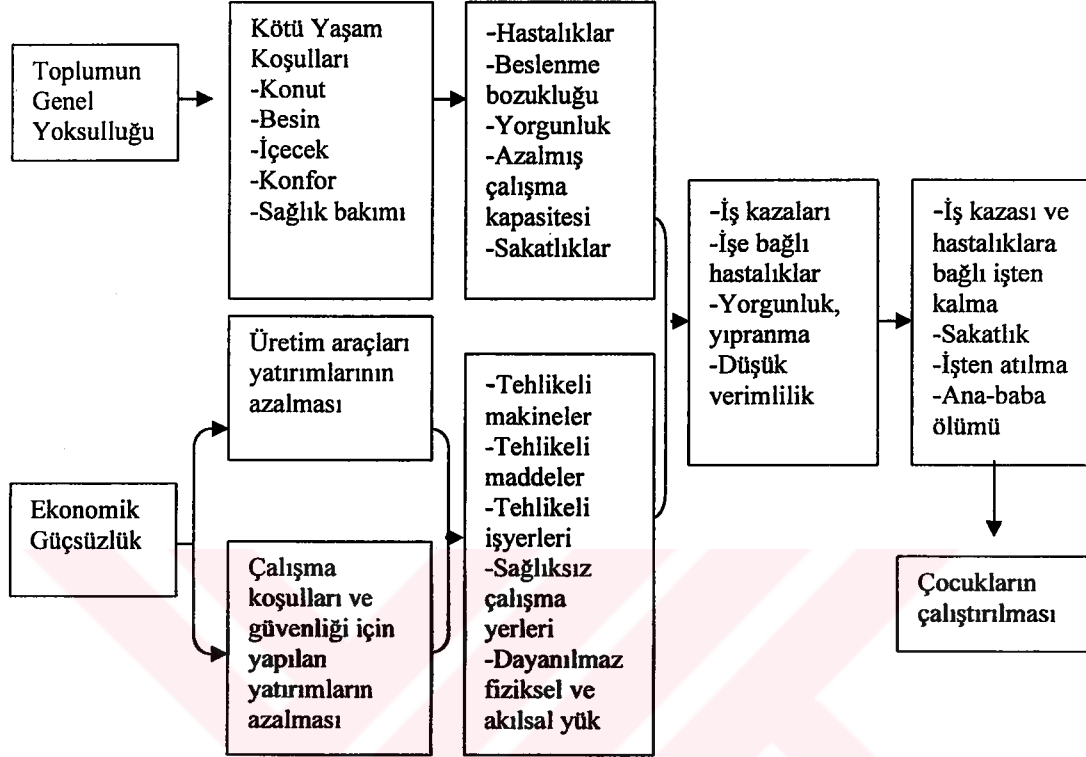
Toplumun Genel Yoksulluğu

Kötü Yaşam Koşulları
-Konut
-Besin
-İçecek
-Konfor
-Sağlık bakımı

-Hastalıklar
-Beslenme bozukluğu
-Yorgunluk
-Azalmış çalışma kapasitesi
-Sakatlıklar

-İş kazaları
-İşe bağlı hastalıklar
-Yorgunluk, yıpranma
-Düşük verimlilik

-İş kazası ve hastalıklara bağlı işten kalma
-Sakatlık
-İşten atılma
-Ana-baba ölümü

Ekonomik Güçsüzlük

Üretim araçları yatırımlarının azalması

Çalışma koşulları ve güvenliği için yapılan yatırımların azalması

-Tehlikeli makineler
-Tehlikeli maddeler
-Tehlikeli işyerleri
-Sağlıksız çalışma yerleri
-Dayanılmaz fiziksel ve akılsal yük

Çocukların çalıştırılması